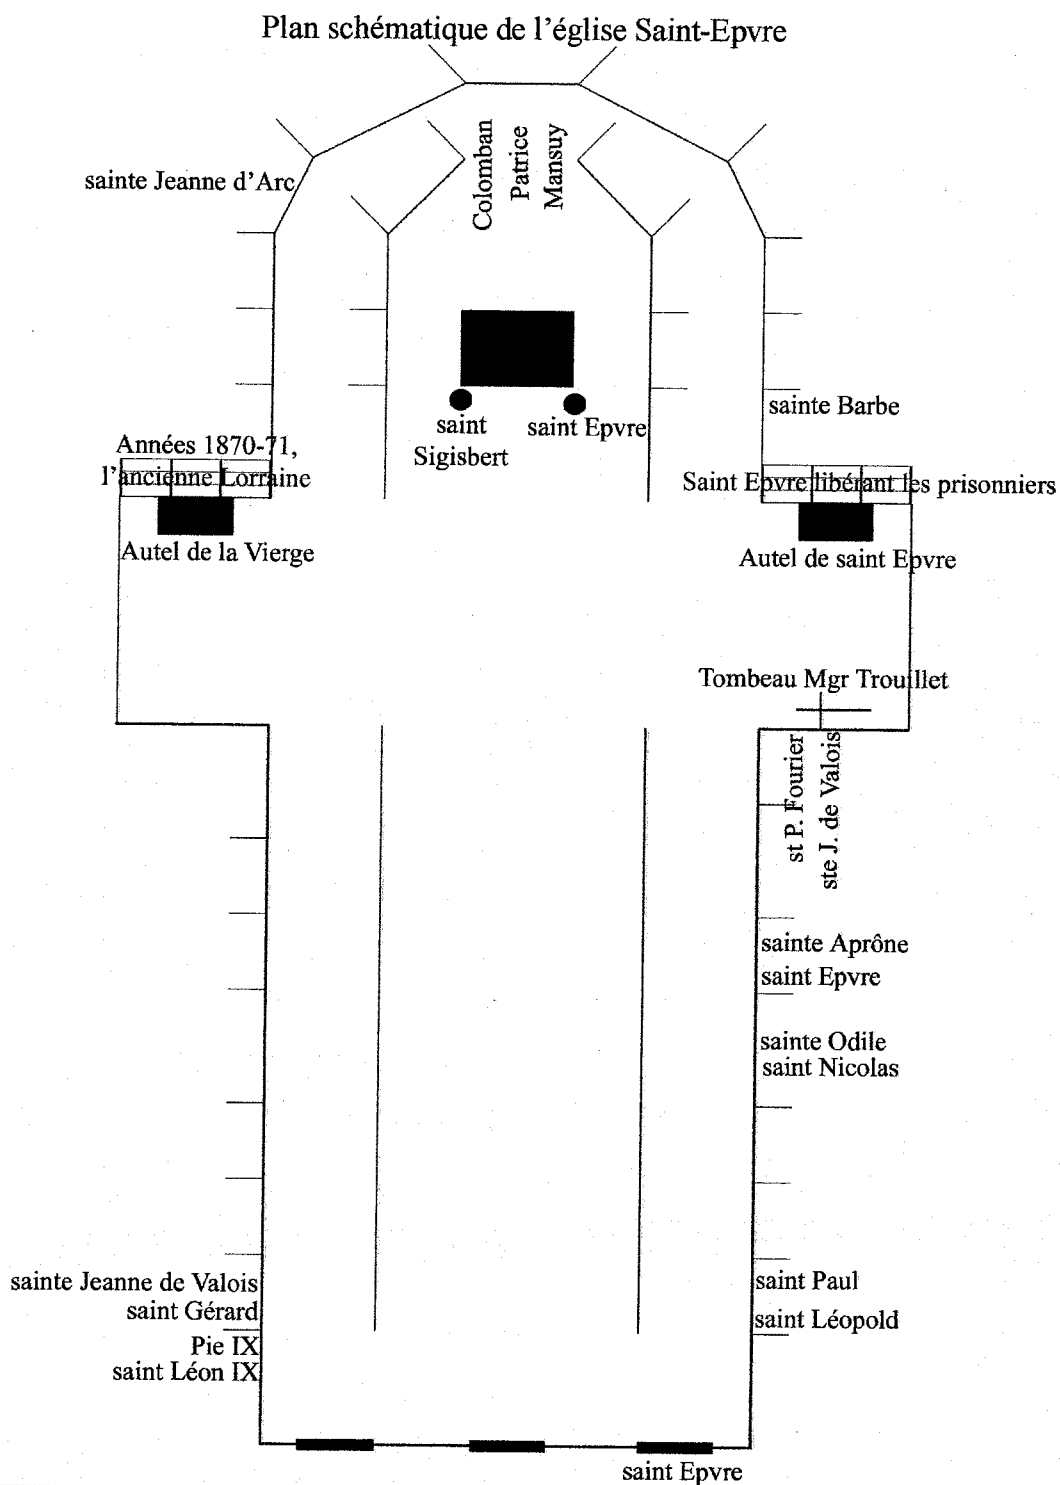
Plan schématique de l'église Saint-Epvre

sainte Jeanne d'Arc

Colomban
Patrice
Mansuy

sainte Barbe

saint Sigisbert

saint Epvre

Années 1870-71,
l'ancienne Lorraine

Saint Epvre libérant les prisonniers

Autel de la Vierge

Autel de saint Epvre

Tombeau Mgr Trouillet

st P. Fourier
ste J. de Valois

sainte Aprône
saint Epvre

sainte Odile
saint Nicolas

sainte Jeanne de Valois
saint Gérard
Pie IX
saint Léon IX

saint Paul
saint Léopold

saint Epvre